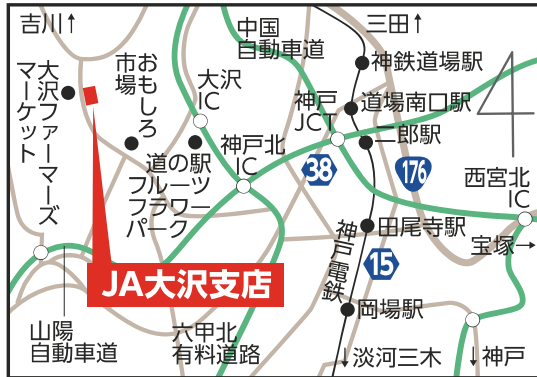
吉川↑

中国自動車道

三田↑

神鉄道場駅

大沢ファーマーズマーケット

市場

おもしろ

大沢IC

神戸JCT

道場南口駅

二郎駅

神戸北IC

38

176

道の駅フルーツフラワーパーク

西宮北IC

田尾寺駅

宝塚→

神戸電鉄

15

JA大沢支店

山陽自動車道

岡場駅

六甲北有料道路

↓淡河三木

↓神戸

4